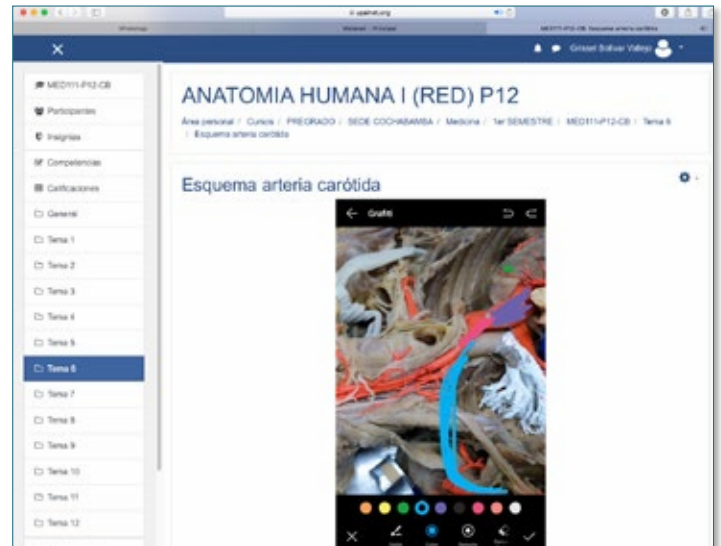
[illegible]

WhatsApp | Moodle - Printed | MED111-P12-CB: Esquema arteria carótida

Grissel Bolivar Vallejo

MED111-P12-CB
Participantes
Insignias
Competencias
Calificaciones
General
Tema 1
Tema 2
Tema 3
Tema 4
Tema 5
Tema 6
Tema 7
Tema 8
Tema 9
Tema 10
Tema 11
Tema 12

ANATOMIA HUMANA I (RED) P12

Área personal / Cursos / PREGRADO / SEDE COCHABAMBA / Medicina / 1er SEMESTRE / MED111-P12-CB / Tema 6 / Esquema arteria carótida

Esquema arteria carótida

Grafiti